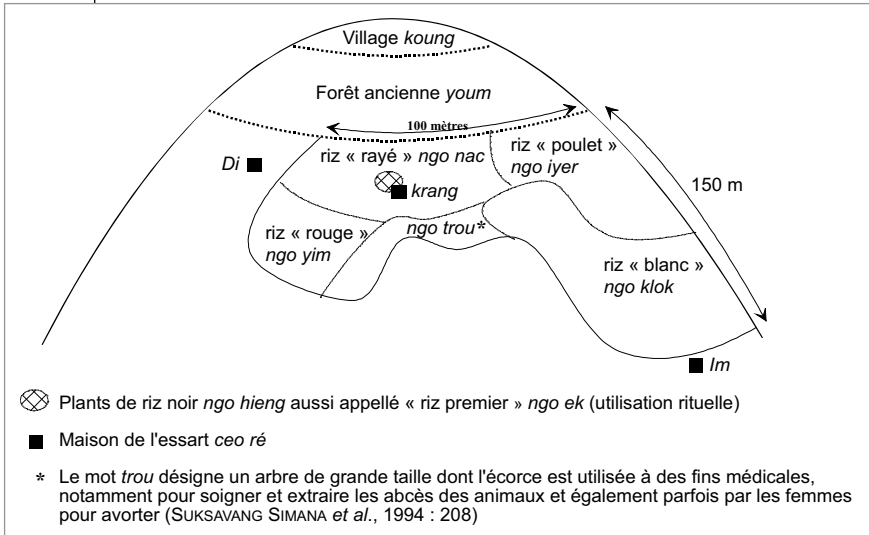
Village *koung*

Forêt ancienne *youm*

100 mètres

Di

riz « rayé » *ngo nac*

riz « poulet » *ngo iyer*

150 m

krang

riz « rouge » *ngo yim*

*ngo trou**

riz « blanc » *ngo klok*

Im

Plants de riz noir *ngo hieng* aussi appellé « riz premier » *ngo ek* (utilisation rituelle)

Maison de l'essart *ceo ré*

\* Le mot *trou* désigne un arbre de grande taille dont l'écorce est utilisée à des fins médicales, notamment pour soigner et extraire les abcès des animaux et également parfois par les femmes pour avorter (SUKSAVANG SIMANA *et al.*, 1994 : 208)